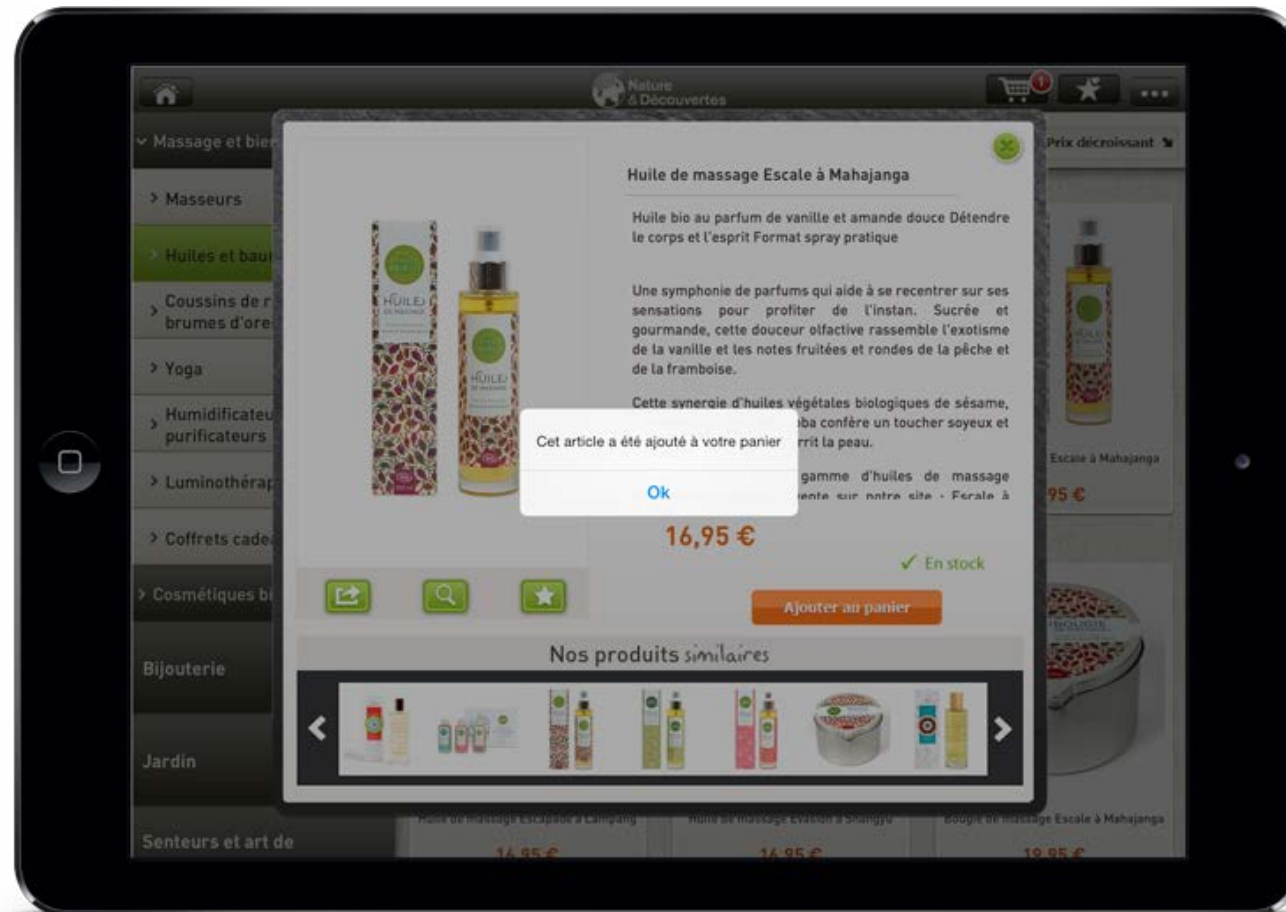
Nature & Découvertes

1

Massage et bien

Prix décroissant

Masseurs

Huiles et bau

Coussins de r brumes d'ore

Yoga

Humidificateu purificateurs

Luminothérap

Coffrets cade

Cosmétiques bi

Bijouterie

Jardin

Senteurs et art de

HUILES DE MASSAGE

Huile de massage Escale à Mahajanga

Huile bio au parfum de vanille et amande douce Détendre le corps et l'esprit Format spray pratique

Une symphonie de parfums qui aide à se recentrer sur ses sensations pour profiter de l'instan. Sucrée et gourmande, cette douceur olfactive rassemble l'exotisme de la vanille et les notes fruitées et rondes de la pêche et de la framboise.

Cette synergie d'huiles végétales biologiques de sésame, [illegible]ba confère un toucher soyeux et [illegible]rrit la peau.

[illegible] gamme d'huiles de massage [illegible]vente sur notre site : Escale à

Cet article a été ajouté à votre panier

Ok

16,95 €

✓ En stock

Ajouter au panier

Nos produits similaires

Escale à Mahajanga

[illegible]95 €

Huile de massage Escapade à Lampang

16,95 €

Huile de massage Evasion à Shangyu

16,95 €

Bougie de massage Escale à Mahajanga

18,95 €